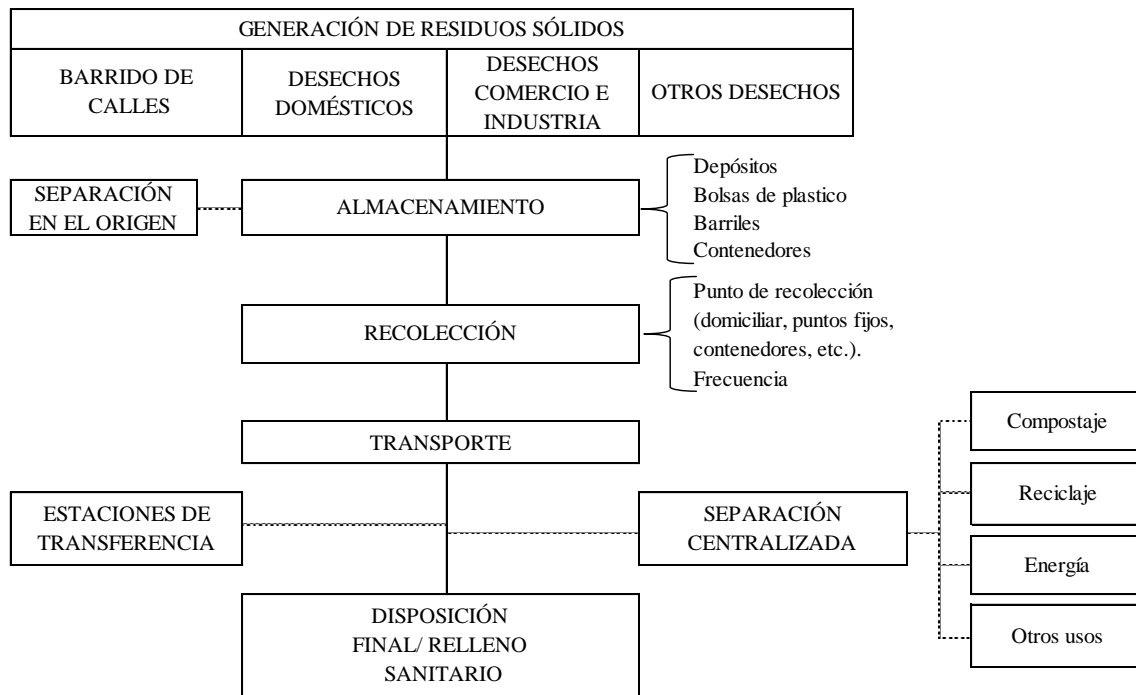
GENERACIÓN DE RESIDUOS SÓLIDOS

| BARRIDO DE CALLES | DESECHOS DOMÉSTICOS | DESECHOS COMERCIO E INDUSTRIA | OTROS DESECHOS |
|---|---|---|---|

SEPARACIÓN EN EL ORIGEN

ALMACENAMIENTO

Depósitos
Bolsas de plastico
Barriles
Contenedores

RECOLECCIÓN

Punto de recolección (domiciliar, puntos fijos, contenedores, etc.).
Frecuencia

TRANSPORTE

ESTACIONES DE TRANSFERENCIA

SEPARACIÓN CENTRALIZADA

Compostaje

Reciclaje

Energía

Otros usos

DISPOSICIÓN FINAL/ RELLENO SANITARIO